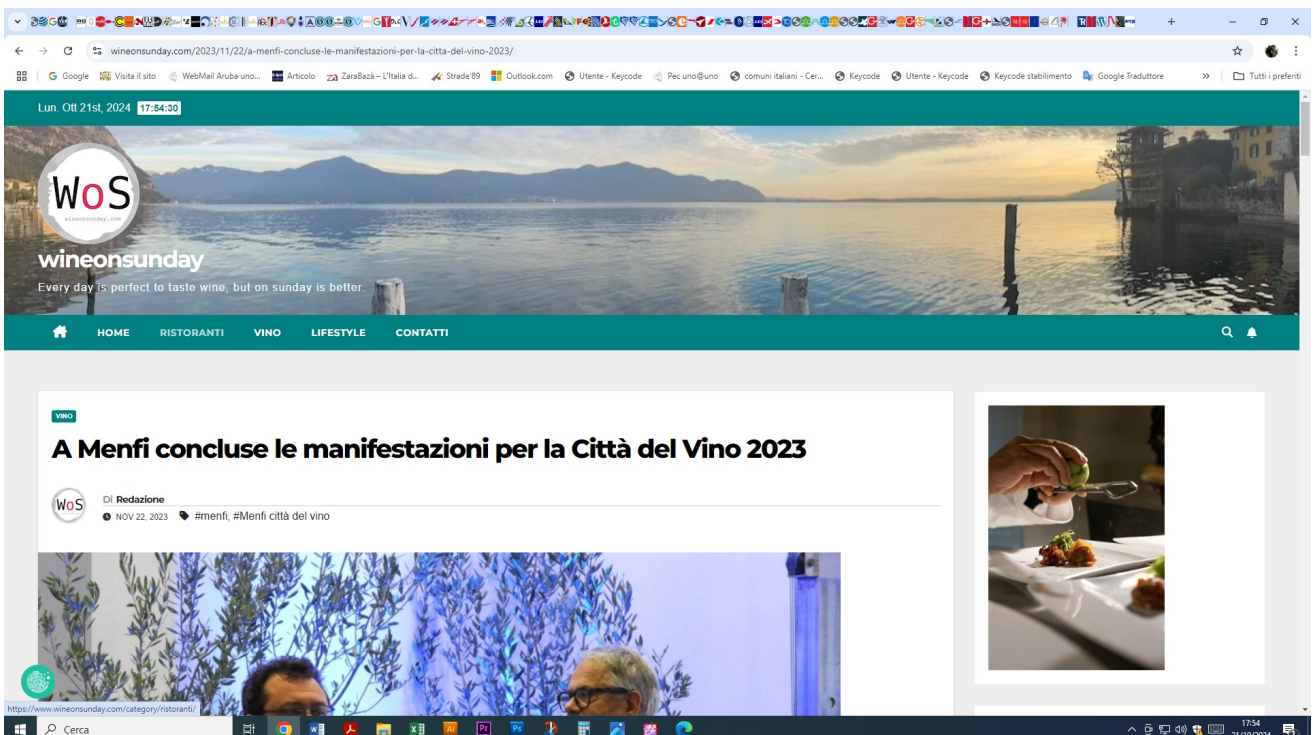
wineonsunday.com/2023/11/22/a-menfi-concluse-le-manifestazioni-per-la-citta-del-vino-2023/

Google | Visita il sito | WebMail Aruba uno... | Articolo | ZaraBazà – L'Italia d... | Strade'89 | Outlook.com | Utente - Keycode | Pec uno@uno | comuni italiani - Cer... | Keycode | Utente - Keycode | Keycode stabilimento | Google Traduttore | Tutti i preferiti

Lun. Ott 21st, 2024 17:54:30

WoS
wineonsunday.com

wineonsunday
Every day is perfect to taste wine, but on sunday is better.

HOME RISTORANTI VINO LIFESTYLE CONTATTI

VINO

A Menfi concluse le manifestazioni per la Città del Vino 2023

WoS
Di Redazione
NOV 22, 2023 #menfi, #Menfi città del vino

https://www.wineonsunday.com/category/ristoranti/

Cerca

17:54
21/10/2024